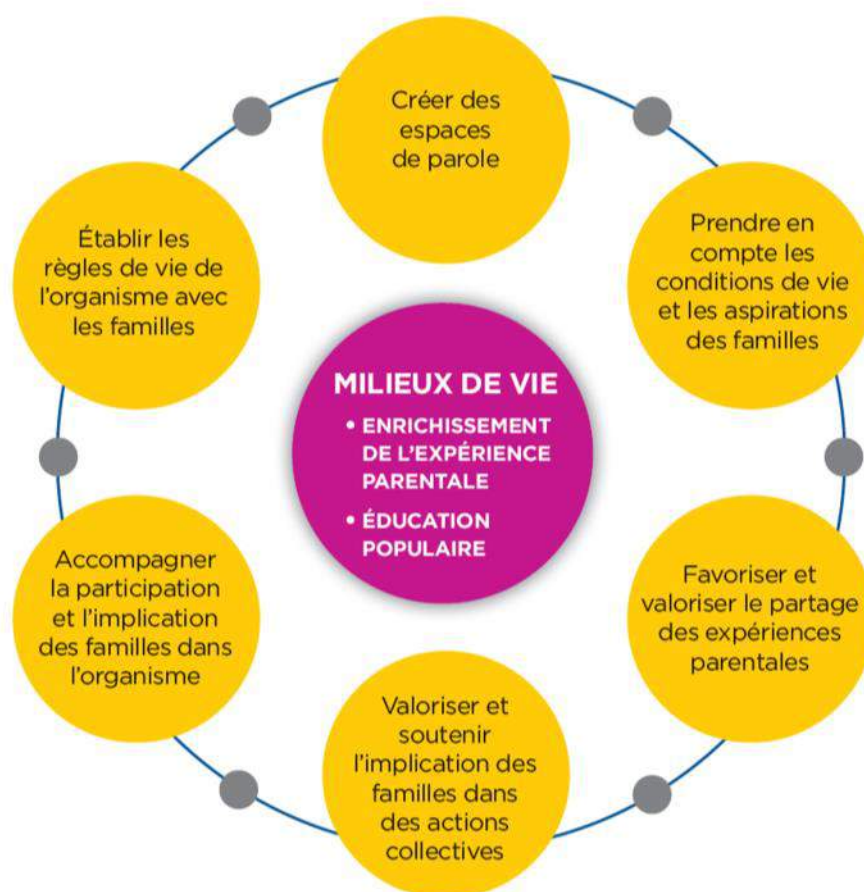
Créer des espaces de parole

Prendre en compte les conditions de vie et les aspirations des familles

Favoriser et valoriser le partage des expériences parentales

Valoriser et soutenir l'implication des familles dans des actions collectives

Accompagner la participation et l'implication des familles dans l'organisme

Établir les règles de vie de l'organisme avec les familles

MILIEUX DE VIE
• ENRICHISSEMENT DE L'EXPÉRIENCE PARENTALE
• ÉDUCATION POPULAIRE